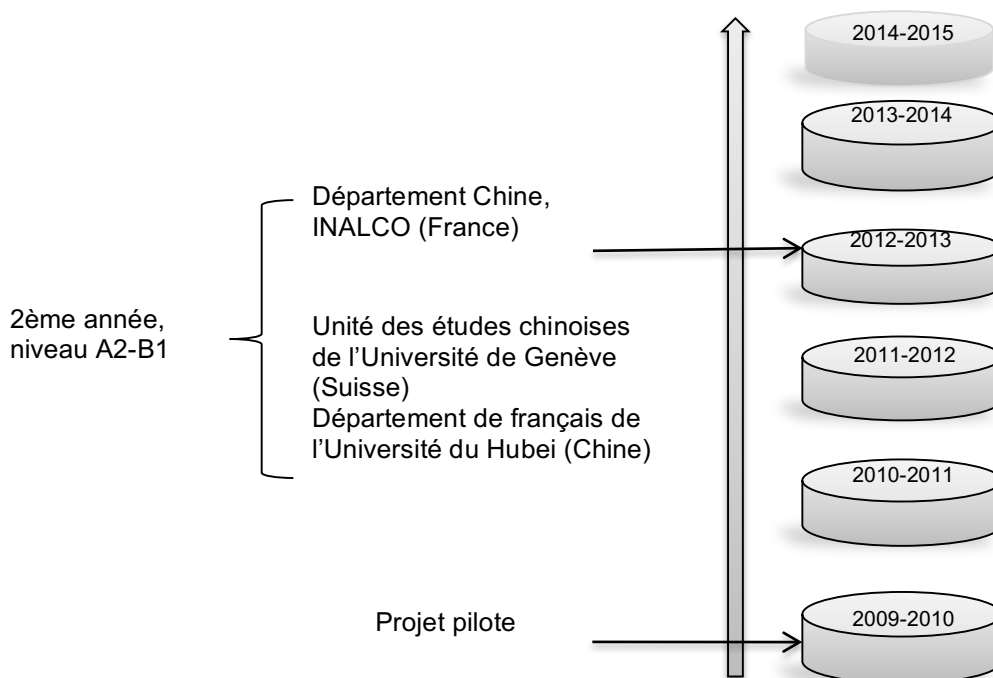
2014-2015

2013-2014

Département Chine, INALCO (France)

2012-2013

2ème année, niveau A2-B1

Unité des études chinoises de l'Université de Genève (Suisse)
Département de français de l'Université du Hubei (Chine)

2011-2012

2010-2011

Projet pilote

2009-2010